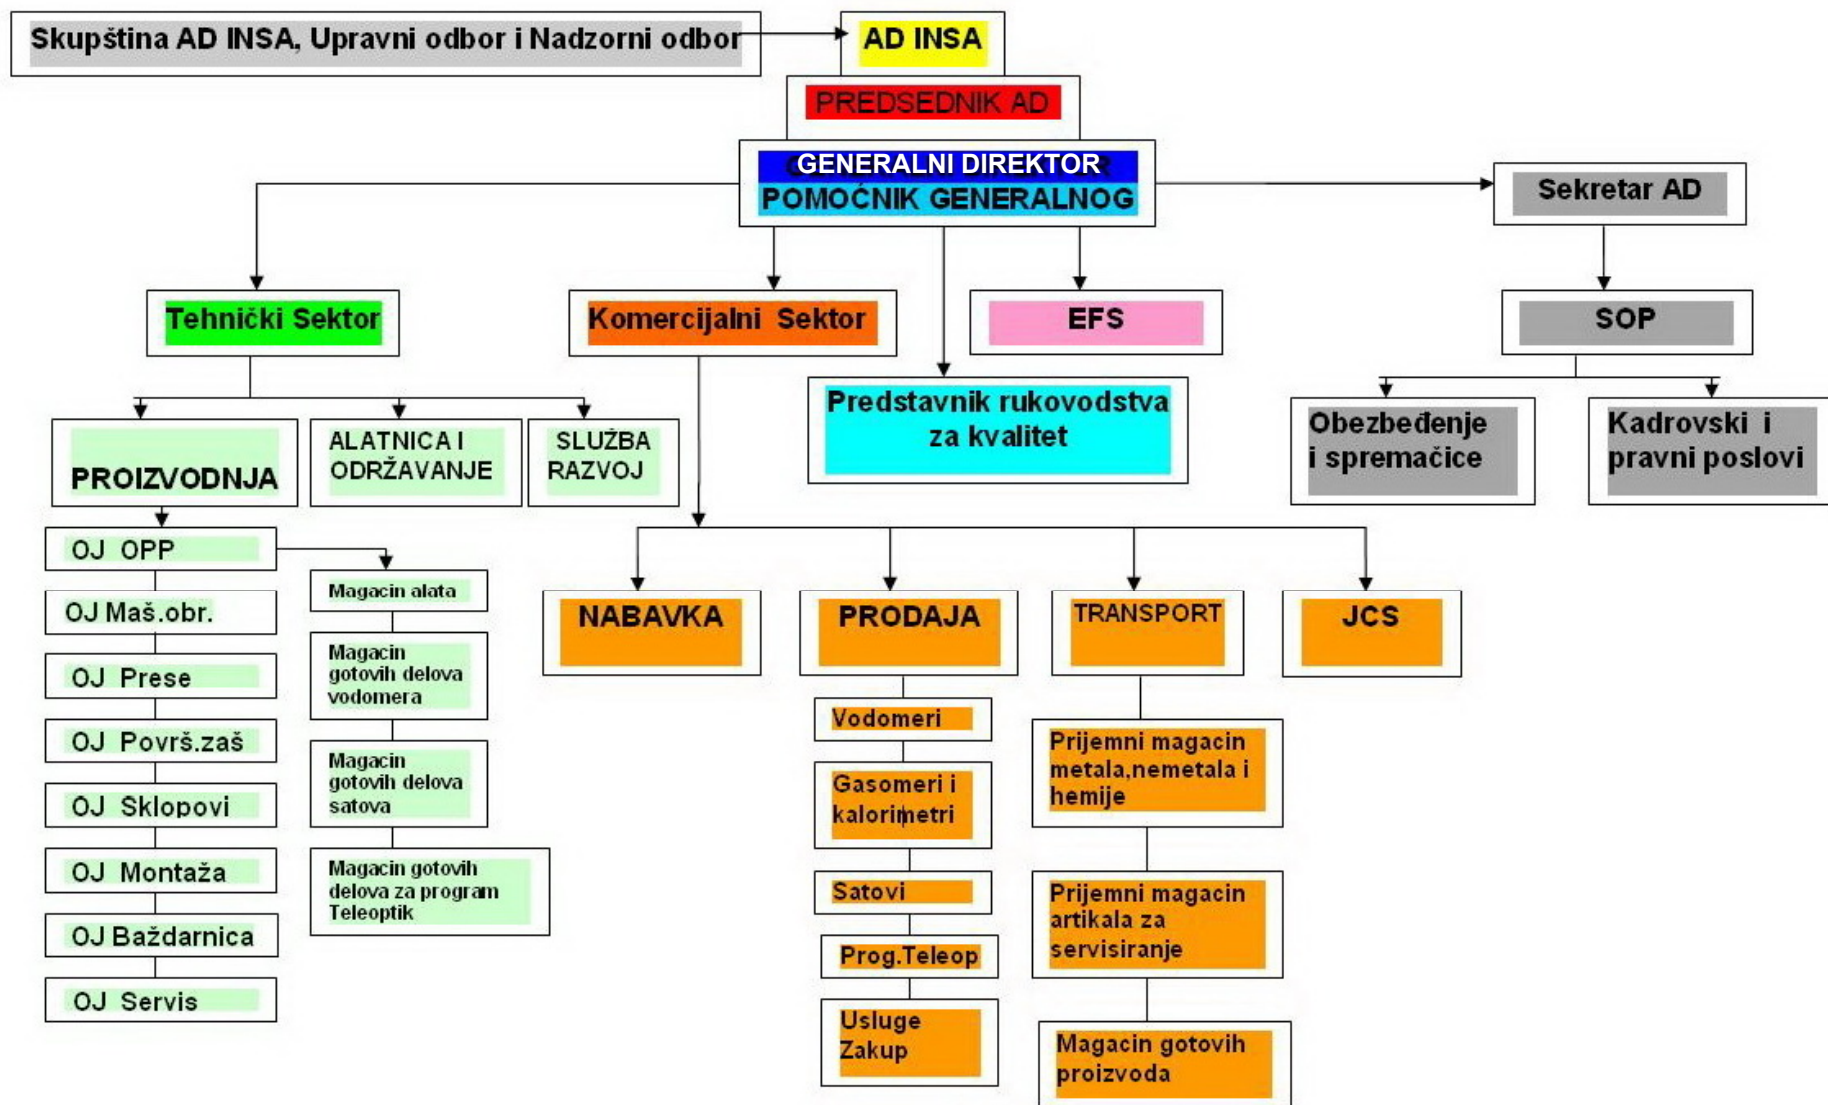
Skupština AD INSA, Upravni odbor i Nadzorni odbor

AD INSA

PREDSEDNIK AD

GENERALNI DIREKTOR

POMOĆNIK GENERALNOG

Sekretar AD

Tehnički Sektor

Komercijalni Sektor

EFS

SOP

Predstavnik rukovodstva za kvalitet

Obezbeđenje i spremačice

Kadrovski i pravni poslovi

PROIZVODNJA

ALATNICA I ODRŽAVANJE

SLUŽBA RAZVOJ

OJ OPP

OJ Maš.obr.

OJ Prese

OJ Površ.zaš

OJ Sklopovi

OJ Montaža

OJ Baždarnica

OJ Servis

Magacin alata

Magacin gotovih delova vodomera

Magacin gotovih delova satova

Magacin gotovih delova za program Teleoptik

NABAVKA

PRODAJA

TRANSPORT

JCS

Vodomeri

Gasomeri i kalorimetri

Satovi

Prog.Teleop

Usluge Zakup

Prijemni magacin metala,nemetala i hemije

Prijemni magacin artikala za servisiranje

Magacin gotovih proizvoda